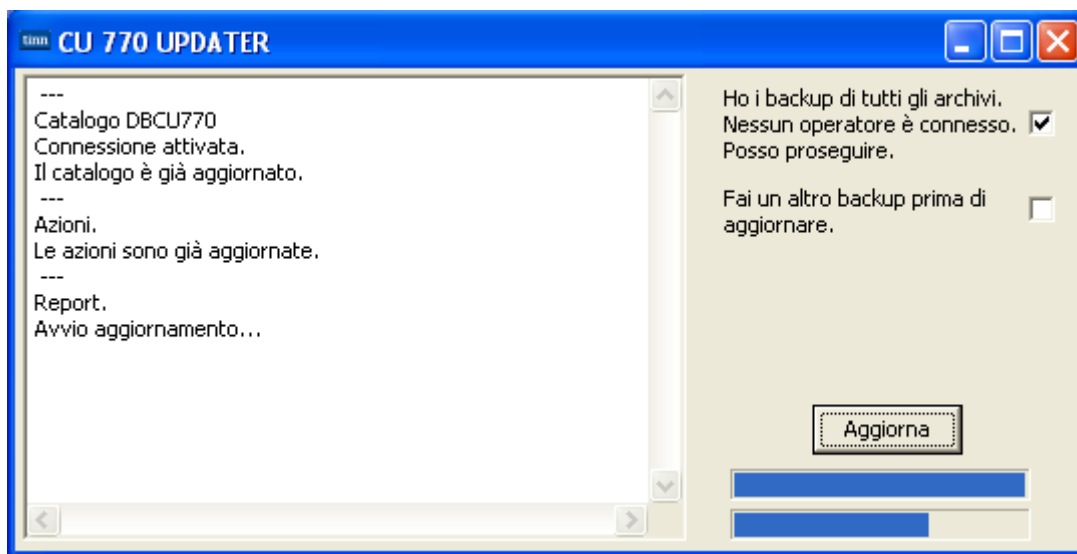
tinn CU 770 UPDATER

---
Catalogo DBCU770
Connessione attivata.
Il catalogo è già aggiornato.
---
Azioni.
Le azioni sono già aggiornate.
---
Report.
Avvio aggiornamento...

Ho i backup di tutti gli archivi. Nessun operatore è connesso. Posso proseguire.

Fai un altro backup prima di aggiornare.

Aggiorna